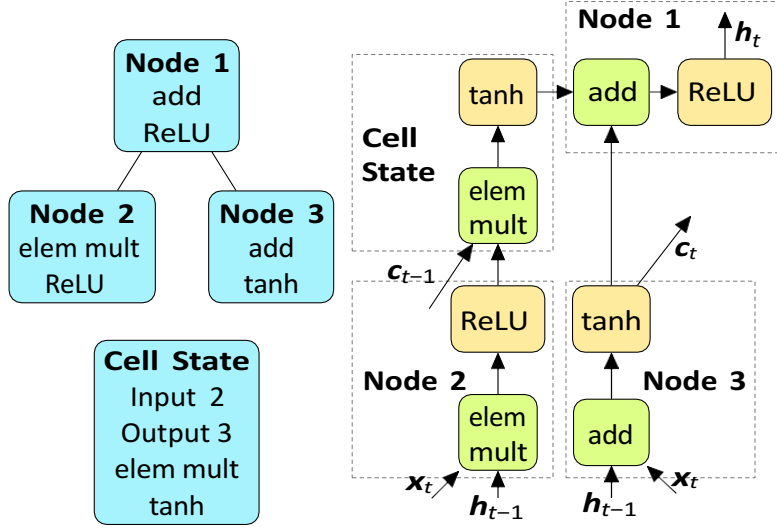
Node 1
add
ReLU

Node 2
elem mult
ReLU

Node 3
add
tanh

Cell State
Input 2
Output 3
elem mult
tanh

Node 1
$h_t$
tanh
add
ReLU
Cell State
elem mult
$c_{t-1}$
$c_t$
ReLU
tanh
Node 2
Node 3
elem mult
add
$x_t$
$h_{t-1}$
$h_{t-1}$
$x_t$